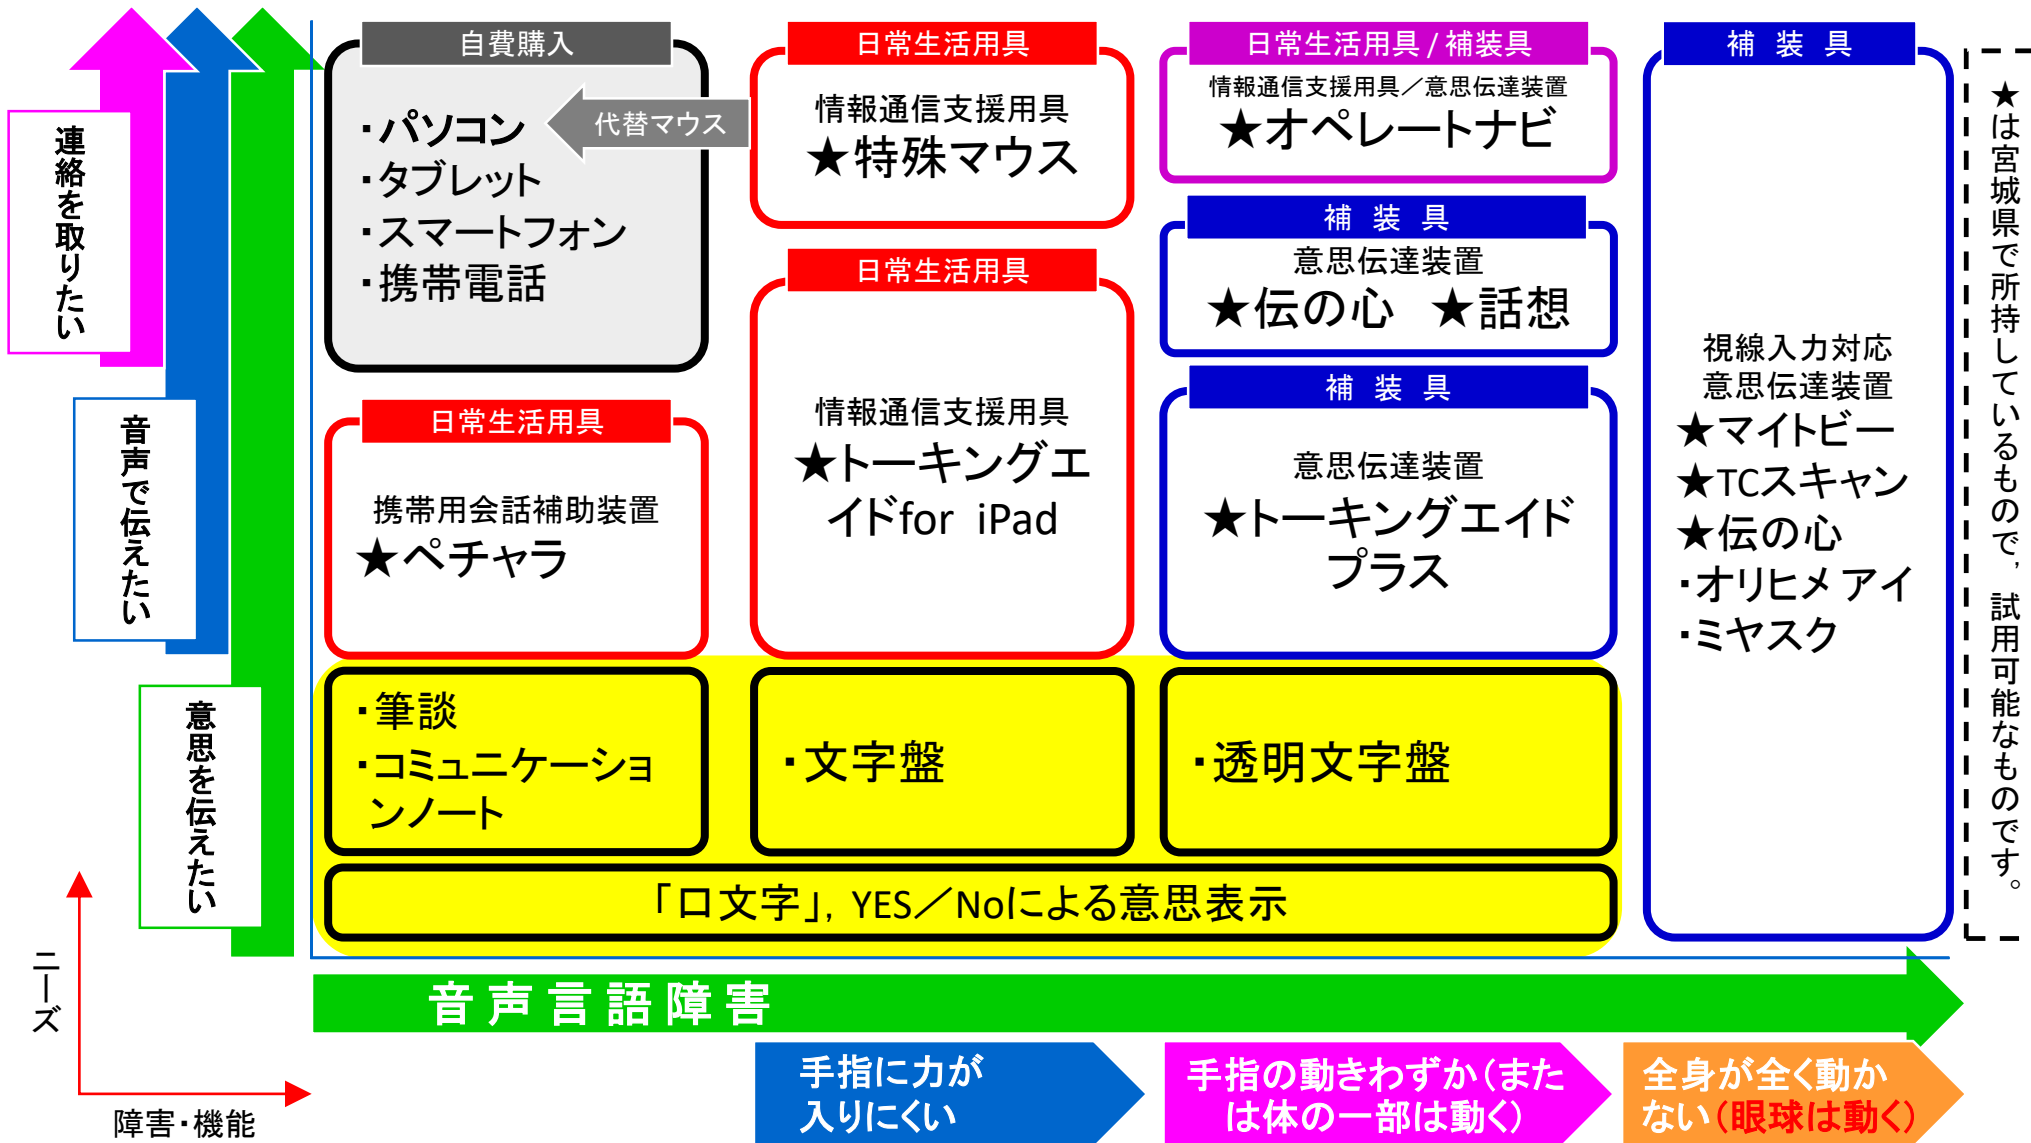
連絡を取りたい

音声で伝えたい

意思を伝えたい

自費購入
・パソコン
・タブレット
・スマートフォン
・携帯電話
代替マウス

日常生活用具
情報通信支援用具
★特殊マウス

日常生活用具／補装具
情報通信支援用具／意思伝達装置
★オペレートナビ

補 装 具

日常生活用具
携帯用会話補助装置
★ペチャラ

日常生活用具
情報通信支援用具
★トーキングエイドfor iPad

補 装 具
意思伝達装置
★伝の心 ★話想

補 装 具
意思伝達装置
★トーキングエイドプラス

視線入力対応
意思伝達装置
★マイトビー
★TCスキャン
★伝の心
・オリヒメ アイ
・ミヤスク

★は宮城県で所持しているもので，試用可能なものです。

・筆談
・コミュニケーションノート

・文字盤

・透明文字盤

「口文字」，YES／Noによる意思表示

音声言語障害

ニーズ

障害・機能

手指に力が入りにくい

手指の動きわずか（または体の一部は動く）

全身が全く動かない（眼球は動く）